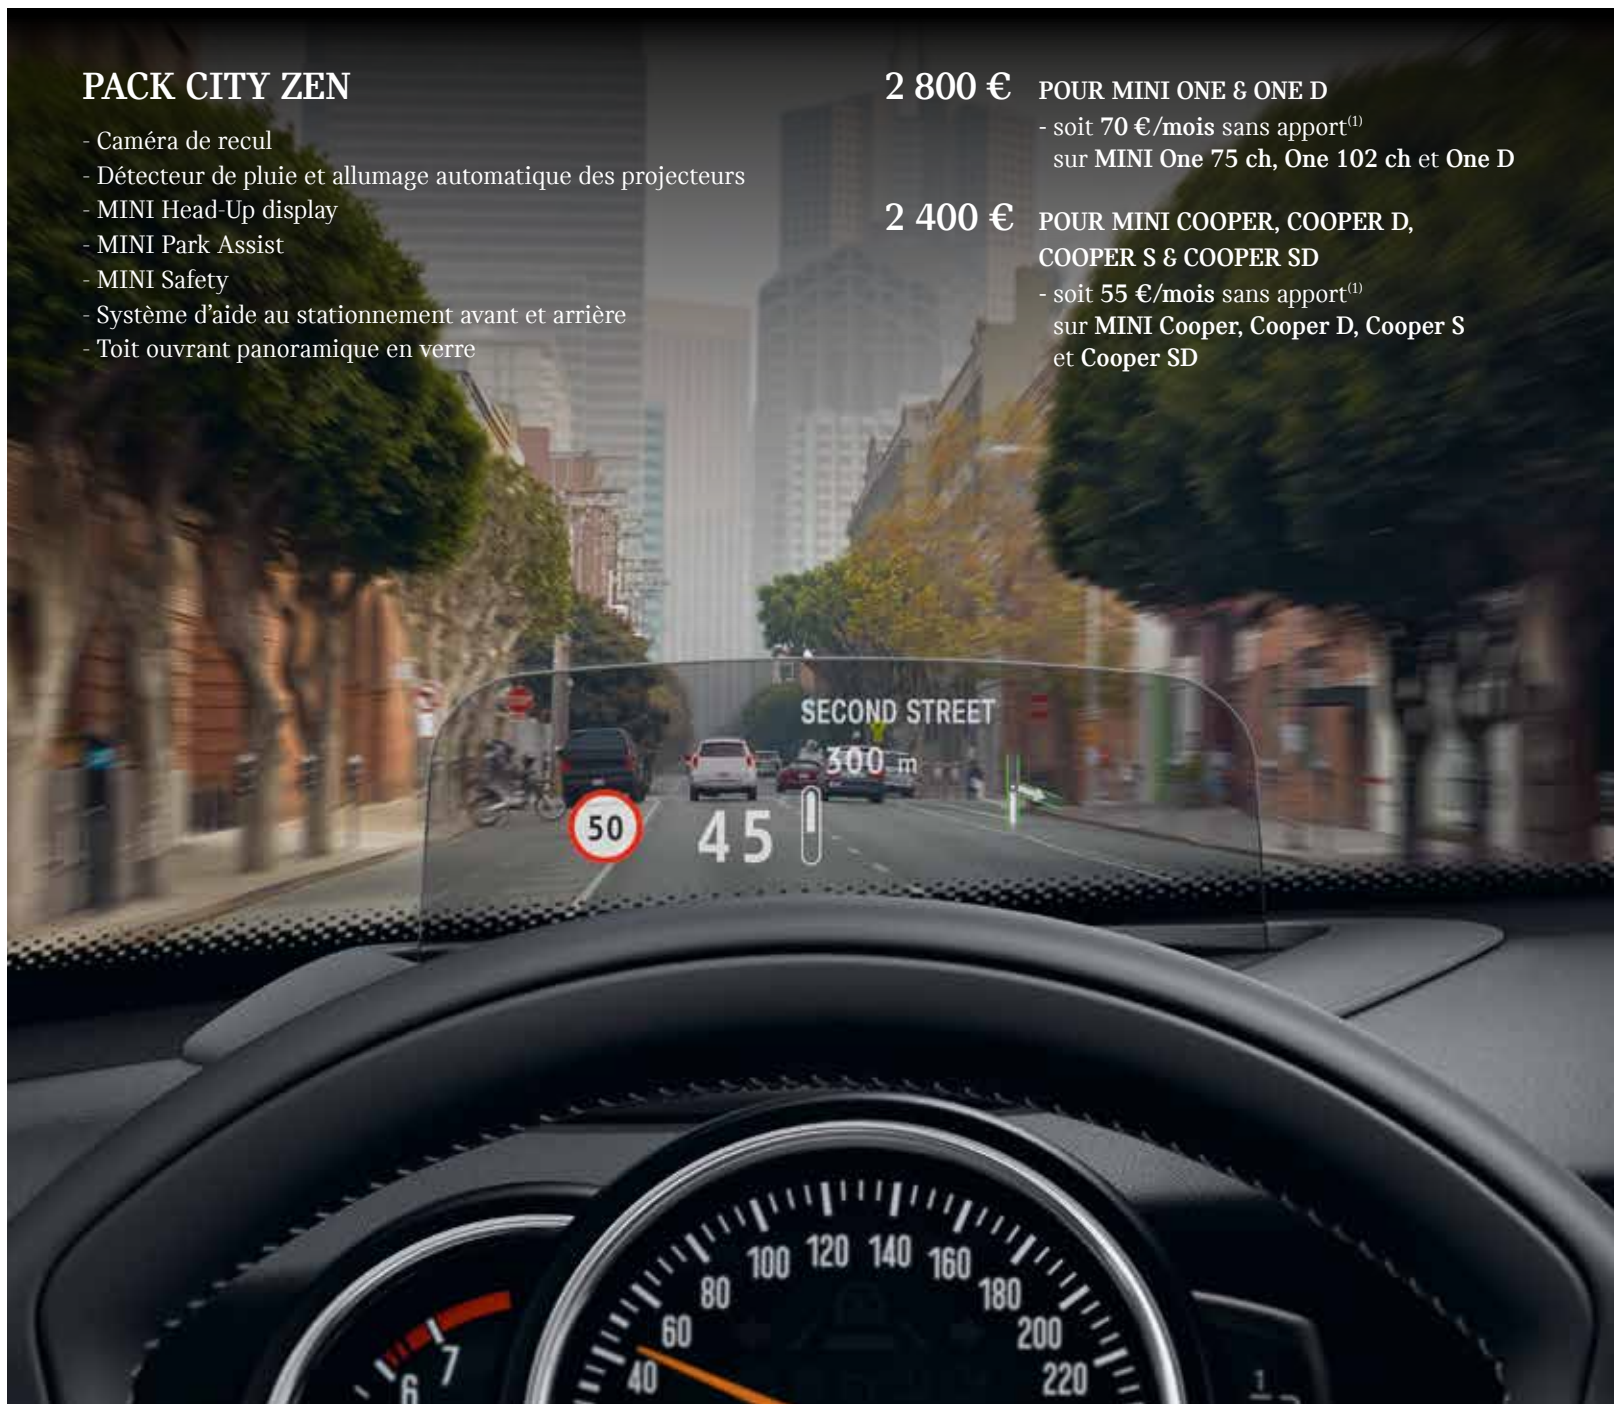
PACK CITY ZEN

- Caméra de recul
- Détecteur de pluie et allumage automatique des projecteurs
- MINI Head-Up display
- MINI Park Assist
- MINI Safety
- Système d'aide au stationnement avant et arrière
- Toit ouvrant panoramique en verre

2 800 € POUR MINI ONE & ONE D
- soit 70 €/mois sans apport$^{(1)}$ sur MINI One 75 ch, One 102 ch et One D

2 400 € POUR MINI COOPER, COOPER D, COOPER S & COOPER SD
- soit 55 €/mois sans apport$^{(1)}$ sur MINI Cooper, Cooper D, Cooper S et Cooper SD

SECOND STREET
300 m
50
45

40 60 80 100 120 140 160 180 200 220
6 7